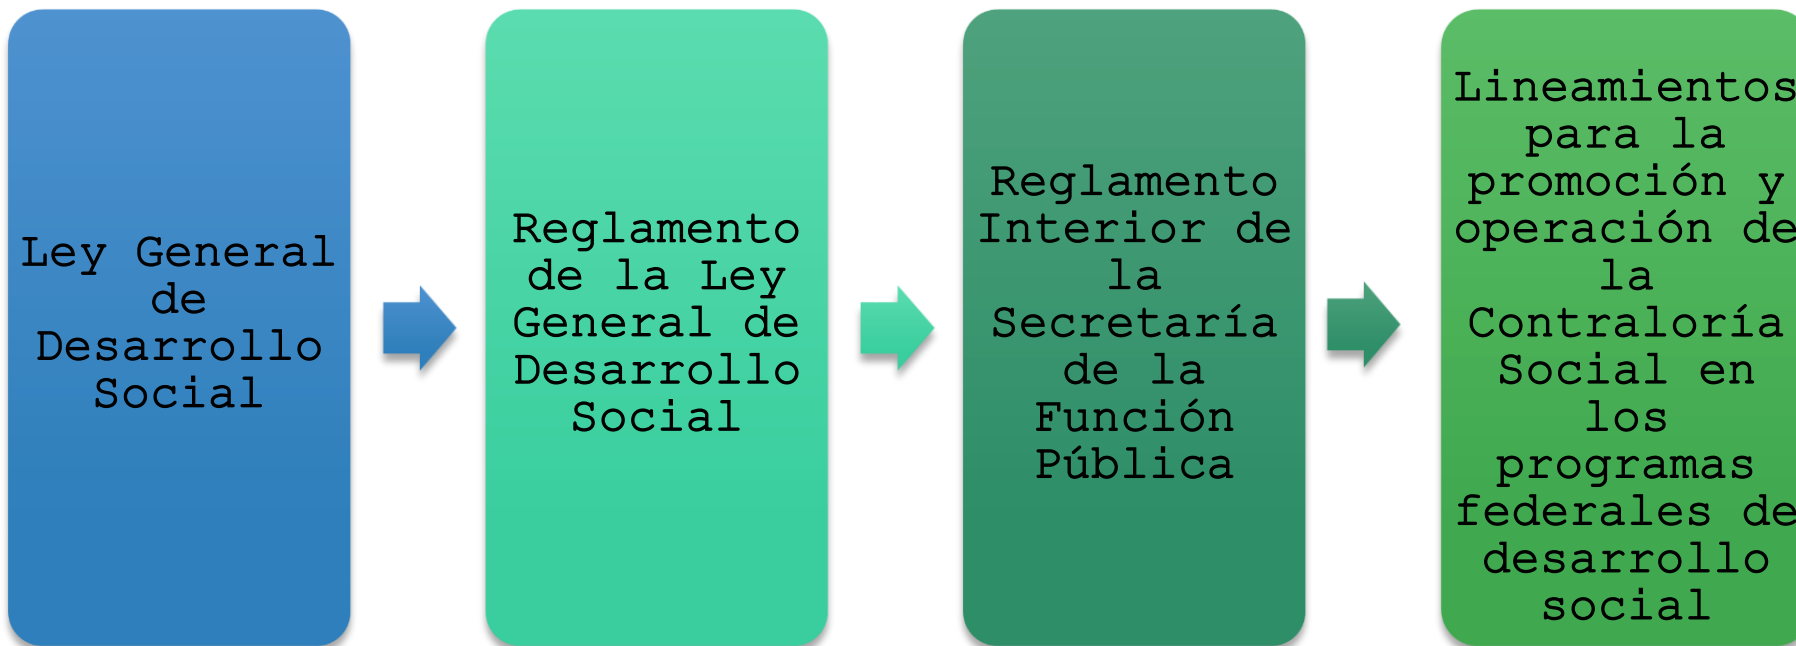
Ley General de Desarrollo Social

Reglamento de la Ley General de Desarrollo Social

Reglamento Interior de la Secretaría de la Función Pública

Lineamientos para la promoción y operación de la Contraloría Social en los programas federales de desarrollo social